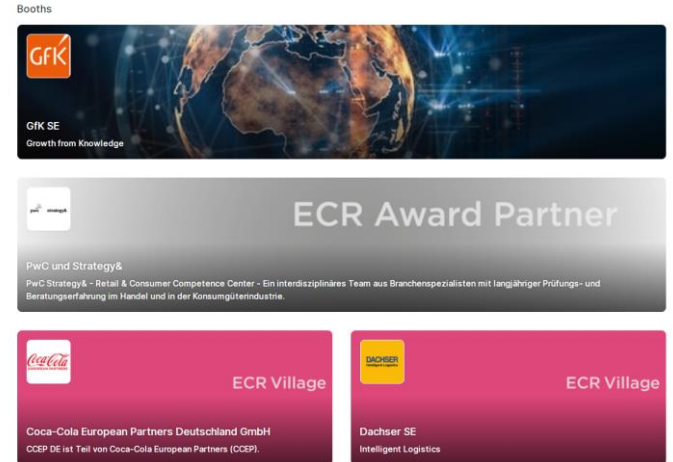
Booths

GfK

GfK SE
Growth from Knowledge

pwc strategy&

ECR Award Partner

PwC und Strategy&
PwC Strategy& - Retail & Consumer Competence Center - Ein interdisziplinäres Team aus Branchenspezialisten mit langjähriger Prüfungs- und Beratungserfahrung im Handel und in der Konsumgüterindustrie.

Coca-Cola

ECR Village

Coca-Cola European Partners Deutschland GmbH
CCEP DE ist Teil von Coca-Cola European Partners (CCEP).

DACHSER
Intelligent Logistics

ECR Village

Dachser SE
Intelligent Logistics